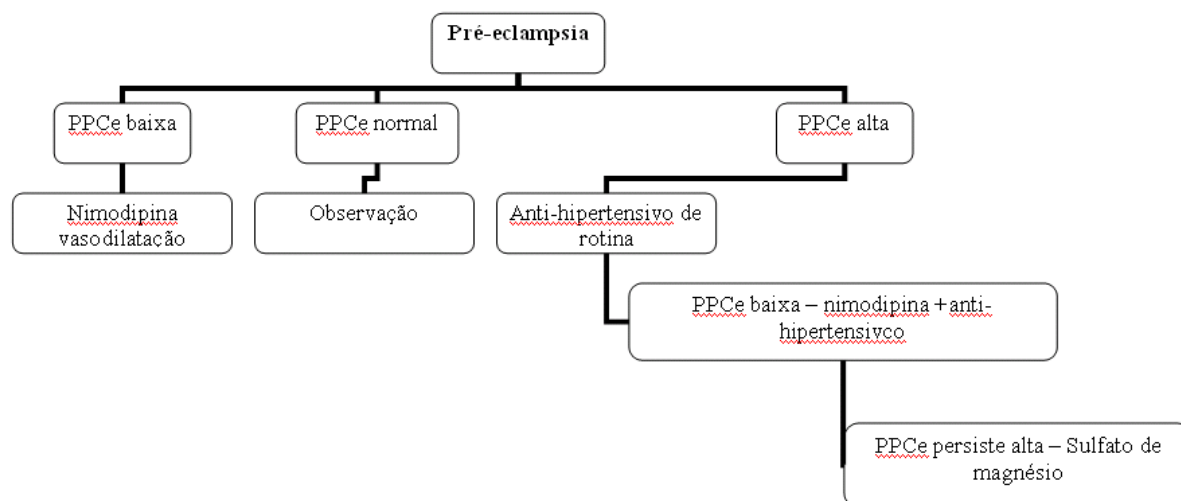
Pré-eclampsia

PPCe baixa

PPCe normal

PPCe alta

Nimodipina vasodilatação

Observação

Anti-hipertensivo de rotina

PPCe baixa – nimodipina + anti-hipertensivco

PPCe persiste alta – Sulfato de magnésio